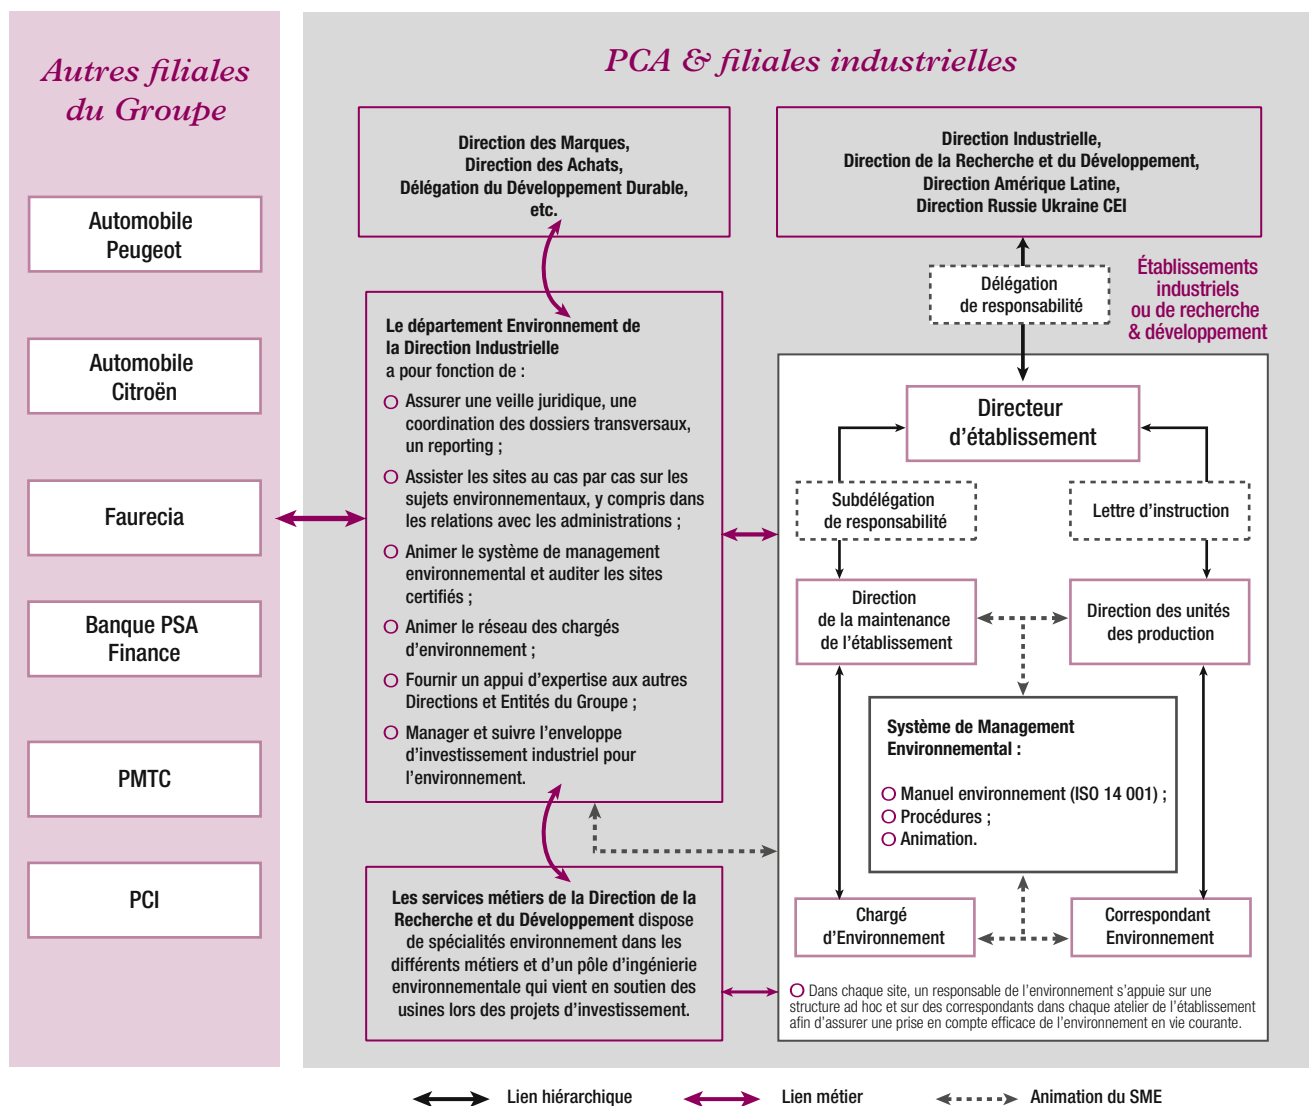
Autres filiales du Groupe

Automobile Peugeot

Automobile Citroën

Faurecia

Banque PSA Finance

PMTC

PCI

PCA & filiales industrielles

Direction des Marques, Direction des Achats, Délégation du Développement Durable, etc.

Direction Industrielle, Direction de la Recherche et du Développement, Direction Amérique Latine, Direction Russie Ukraine CEI

Délégation de responsabilité

Établissements industriels ou de recherche & développement

Le département Environnement de la Direction Industrielle a pour fonction de :

Assurer une veille juridique, une coordination des dossiers transversaux, un reporting ;

Assister les sites au cas par cas sur les sujets environnementaux, y compris dans les relations avec les administrations ;

Animer le système de management environnemental et auditer les sites certifiés ;

Animer le réseau des chargés d'environnement ;

Fournir un appui d'expertise aux autres Directions et Entités du Groupe ;

Manager et suivre l'enveloppe d'investissement industriel pour l'environnement.

Directeur d'établissement

Subdélégation de responsabilité

Lettre d'instruction

Direction de la maintenance de l'établissement

Direction des unités des production

Système de Management Environnemental :

Manuel environnement (ISO 14 001) ;

Procédures ;

Animation.

Les services métiers de la Direction de la Recherche et du Développement dispose de spécialités environnement dans les différents métiers et d'un pôle d'ingénierie environnementale qui vient en soutien des usines lors des projets d'investissement.

Chargé d'Environnement

Correspondant Environnement

Dans chaque site, un responsable de l'environnement s'appuie sur une structure ad hoc et sur des correspondants dans chaque atelier de l'établissement afin d'assurer une prise en compte efficace de l'environnement en vie courante.

Lien hiérarchique

Lien métier

Animation du SME